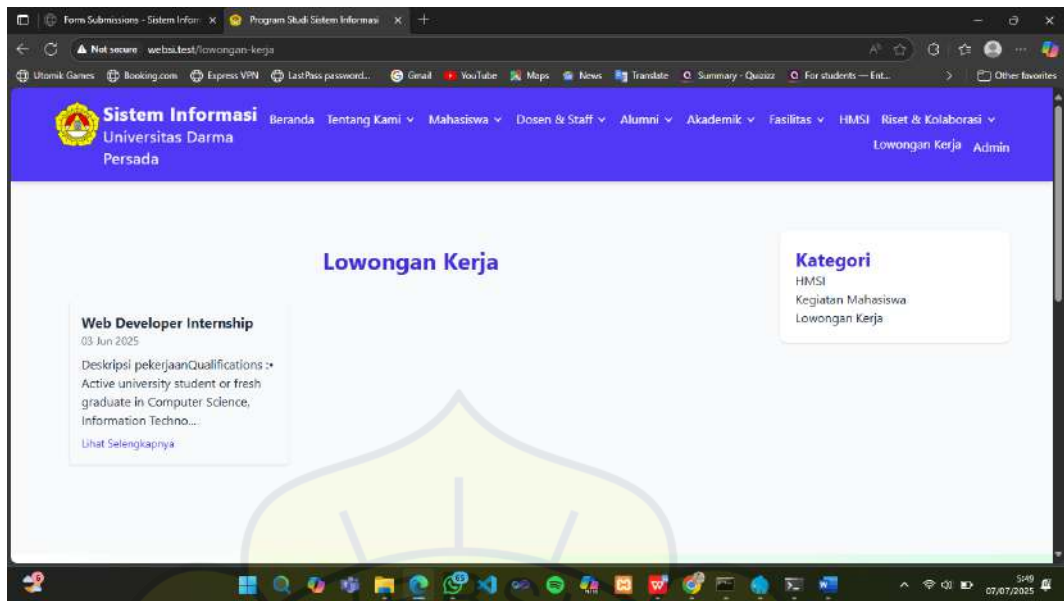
Form Submissions - Sistem Inform × Program Studi Sistem Informasi × +

Not secure websi.test/lowongan-kerja

Utomik Games Booking.com Express VPN LastPass password... Gmail YouTube Maps News Translate Summary - Quizizz For students — Ent... Other favorites

Sistem Informasi Universitas Darma Persada

Beranda Tentang Kami Mahasiswa Dosen & Staff Alumni Akademik Fasilitas HMSI Riset & Kolaborasi Lowongan Kerja Admin

Lowongan Kerja

Web Developer Internship
03 Jun 2025
Deskripsi pekerjaanQualifications :• Active university student or fresh graduate in Computer Science, Information Techno...
Lihat Selengkapnya

Kategori
HMSI
Kegiatan Mahasiswa
Lowongan Kerja

5:49
07/07/2025